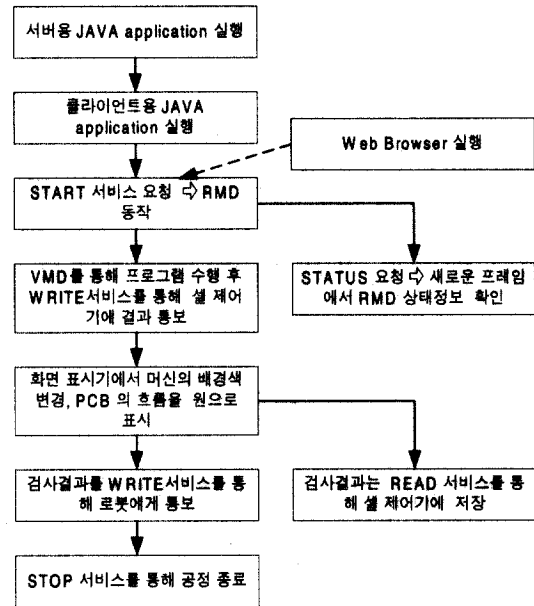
서버용 JAVA application 실행

클라이언트용 JAVA application 실행

Web Browser 실행

START 서비스 요청 ⇨ RMD 동작

VMD를 통해 프로그램 수행 후 WRITE서비스를 통해 셀 제어기에 결과 통보

STATUS 요청 ⇨ 새로운 프레임에서 RMD 상태정보 확인

화면 표시기에서 머신의 배경색 변경, PCB 의 흐름을 원으로 표시

검사결과를 WRITE서비스를 통해 로봇에게 통보

검사결과는 READ 서비스를 통해 셀 제어기에 저장

STOP 서비스를 통해 공정 종료